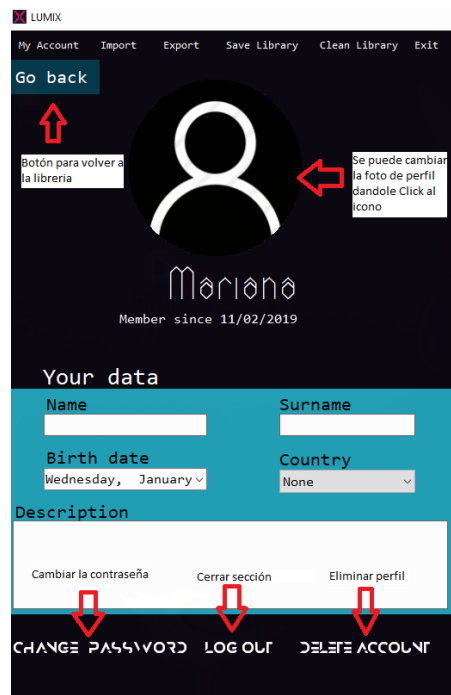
LUMIX

My Account Import Export Save Library Clean Library Exit

Go back

Botón para volver a la libreria

Se puede cambiar la foto de perfil dandole Click al icono

Mariana

Member since 11/02/2019

Your data

Name

Surname

Birth date

Wednesday, January

Country

None

Description

Cambiar la contraseña

Cerrar sección

Eliminar perfil

CHANGE PASSWORD

LOG OUT

DELETE ACCOUNT